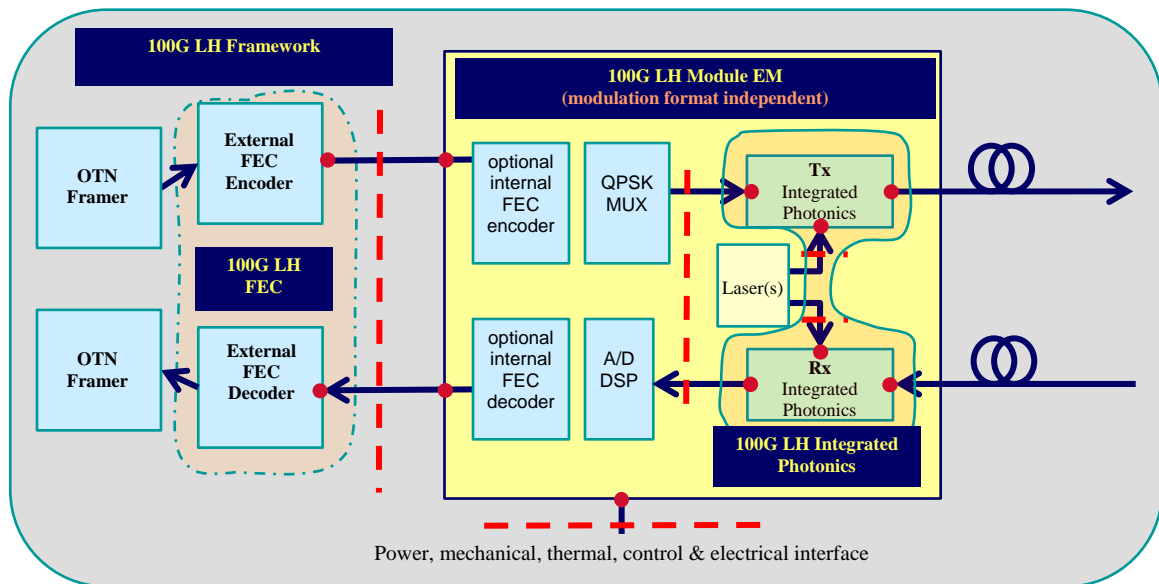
100G LH Framework

100G LH Module EM
(modulation format independent)

OTN Framer

External FEC Encoder

100G LH FEC

OTN Framer

External FEC Decoder

optional internal FEC encoder

QPSK MUX

Tx
Integrated Photonics

Laser(s)

Rx
Integrated Photonics

optional internal FEC decoder

A/D DSP

100G LH Integrated Photonics

Power, mechanical, thermal, control & electrical interface